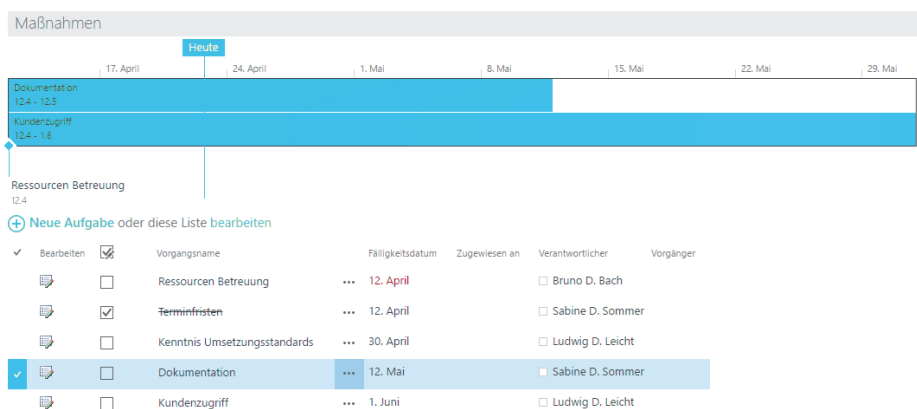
Maßnahmen

Heute

17. April | 24. April | 1. Mai | 8. Mai | 15. Mai | 22. Mai | 29. Mai

Dokumentation
12.4 - 12.5

Kundenzugriff
12.4 - 1.6

Ressourcen Betreuung
12.4

Neue Aufgabe oder diese Liste bearbeiten

| ✓ | Bearbeiten | | Vorgangsname | | Fälligkeitsdatum | Zugewiesen an | Verantwortlicher | Vorgänger |
|---|---|---|---|---|---|---|---|---|
| | | | Ressourcen Betreuung | ... | 12. April | | Bruno D. Bach | |
| | | | ~~Terminfristen~~ | ... | 12. April | | Sabine D. Sommer | |
| | | | Kenntnis Umsetzungsstandards | ... | 30. April | | Ludwig D. Leicht | |
| ✓ | | | Dokumentation | ... | 12. Mai | | Sabine D. Sommer | |
| | | | Kundenzugriff | ... | 1. Juni | | Ludwig D. Leicht | |